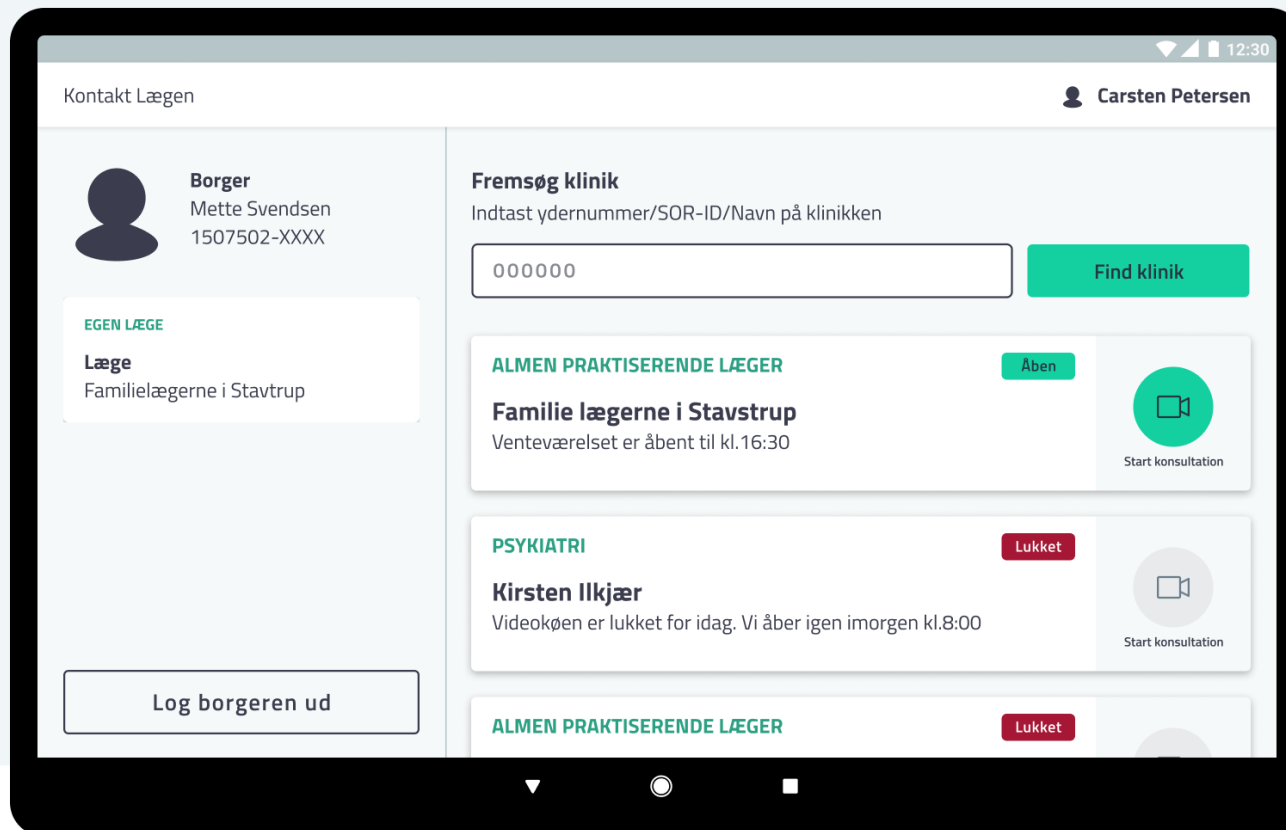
12:30

Kontakt Lægen

Carsten Petersen

Borger
Mette Svendsen
1507502-XXXX

EGEN LÆGE

Læge
Familielægerne i Stavtrup

Log borgeren ud

Fremsøg klinik
Indtast ydernummer/SOR-ID/Navn på klinikken

000000

Find klinik

ALMEN PRAKTISERENDE LÆGER
Åben
Familie lægerne i Stavstrup
Venteværelset er åbent til kl.16:30
Start konsultation

PSYKIATRI
Lukket
Kirsten Ilkjær
Videokøen er lukket for idag. Vi åber igen imorgen kl.8:00
Start konsultation

ALMEN PRAKTISERENDE LÆGER
Lukket